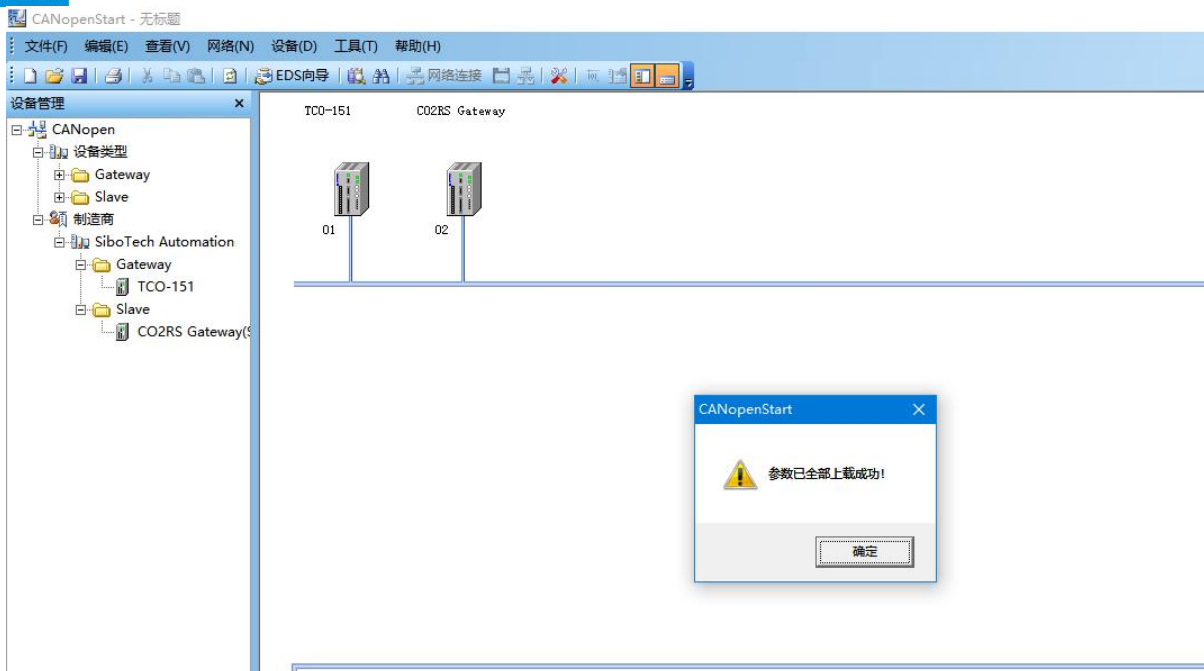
CANopenStart - 无标题

文件(F) 编辑(E) 查看(V) 网络(N) 设备(D) 工具(T) 帮助(H)

EDS向导 网络连接

设备管理 ×

CANopen
设备类型
Gateway
Slave
制造商
SiboTech Automation
Gateway
TCO-151
Slave
CO2RS Gateway(S

TCO-151
CO2RS Gateway
01
02

CANopenStart ×
参数已全部上载成功!
确定